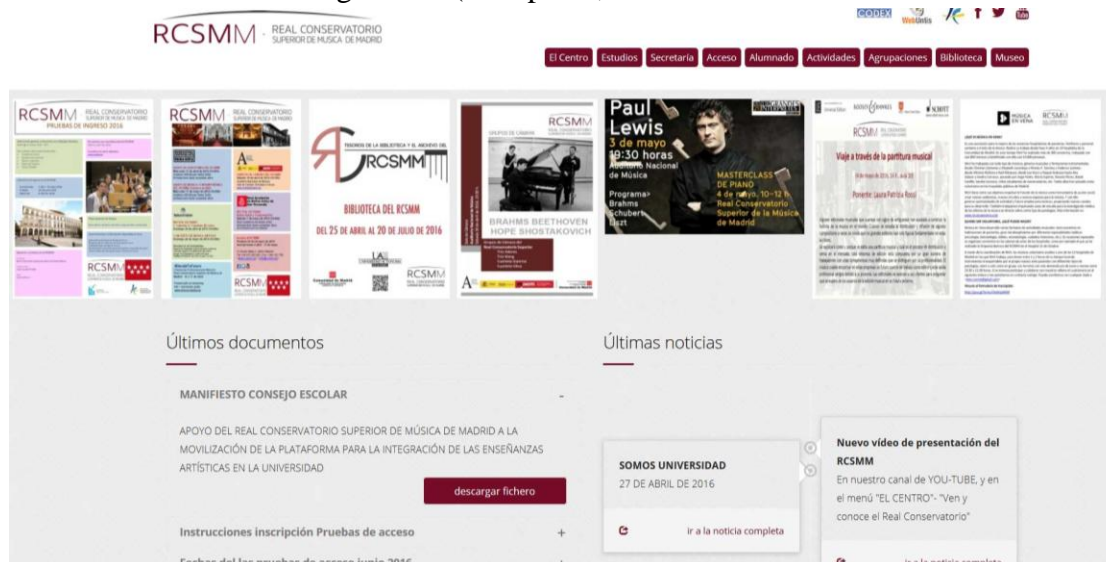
RCSMM REAL CONSERVATORIO SUPERIOR DE MÚSICA DE MADRID

CODEX

El Centro Estudios Secretaría Acceso Alumnado Actividades Agrupaciones Biblioteca Museo

RCSMM REAL CONSERVATORIO PRUEBAS DE INGRESO 2016

RCSMM REAL CONSERVATORIO

TESOROS DE LA BIBLIOTECA Y EL ARCHIVO DEL RCSMM

BIBLIOTECA DEL RCSMM

DEL 25 DE ABRIL AL 20 DE JULIO DE 2016

RCSMM

BRAHMS BEETHOVEN HOPE SHOSTAKOVICH

Paul Lewis 3 de mayo 19:30 horas Auditorio Nacional de Música

Programa> Brahms Schubert Liszt

MASTERCLASS DE PIANO 4 de mayo, 10-12 h Real Conservatorio Superior de la Música de Madrid

Viaje a través de la partitura musical

Ponente: Laura Peñiza Rossi

Últimos documentos

MANIFIESTO CONSEJO ESCOLAR

APOYO DEL REAL CONSERVATORIO SUPERIOR DE MÚSICA DE MADRID A LA MOVILIZACIÓN DE LA PLATAFORMA PARA LA INTEGRACIÓN DE LAS ENSEÑANZAS ARTÍSTICAS EN LA UNIVERSIDAD

descargar fichero

Instrucciones inscripción Pruebas de acceso +

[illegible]

Últimas noticias

SOMOS UNIVERSIDAD
27 DE ABRIL DE 2016

Ir a la noticia completa

Nuevo vídeo de presentación del RCSMM

En nuestro canal de YOU-TUBE, y en el menú "EL CENTRO"- "Ven y conoce el Real Conservatorio"

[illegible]